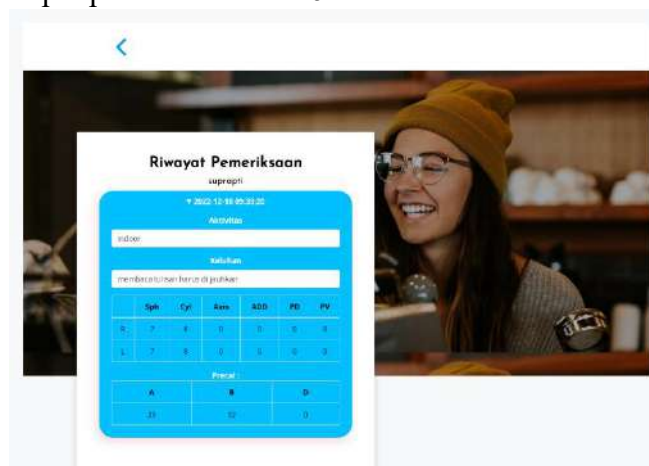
Riwayat Pemeriksaan

suprapti

▼ 2022-12-08 09:33:20

Aktivitas

indoor

Keluhan

membaca tulisan harus di jauhkan

| | Sph | Cyl | Axis | ADD | PD | PV |
|---|---|---|---|---|---|---|
| R | 7 | 8 | 0 | 0 | 0 | 0 |
| L | 7 | 8 | 0 | 0 | 0 | 0 |

Precal :

| A | B | D |
|---|---|---|
| 23 | 12 | 0 |